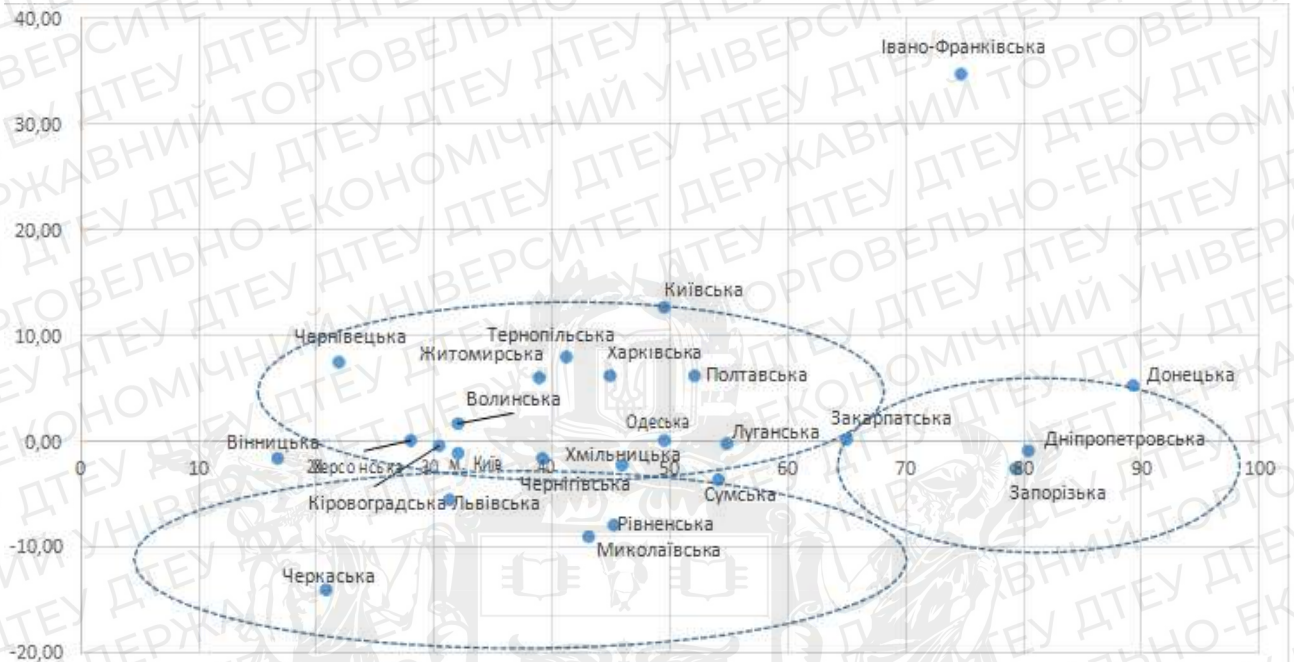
40,00
30,00
20,00
10,00
0,00
-10,00
-20,00
0
10
20
30
40
50
60
70
80
90
100
Івано-Франківська
Київська
Чернівецька
Тернопільська
Житомирська
Харківська
Полтавська
Донецька
Волинська
Одеська
Закарпатська
Вінницька
Луганська
Дніпропетровська
Херсонська
М. Київ
Хмільницька
Чернігівська
Сумська
Запорізька
Кіровоградська
Львівська
Рівненська
Миколаївська
Черкаська
ДТЕУ
ДЕРЖАВНИЙ ТОРГОВЕЛЬНО-ЕКОНОМІЧНИЙ УНІВЕРСИТЕТ